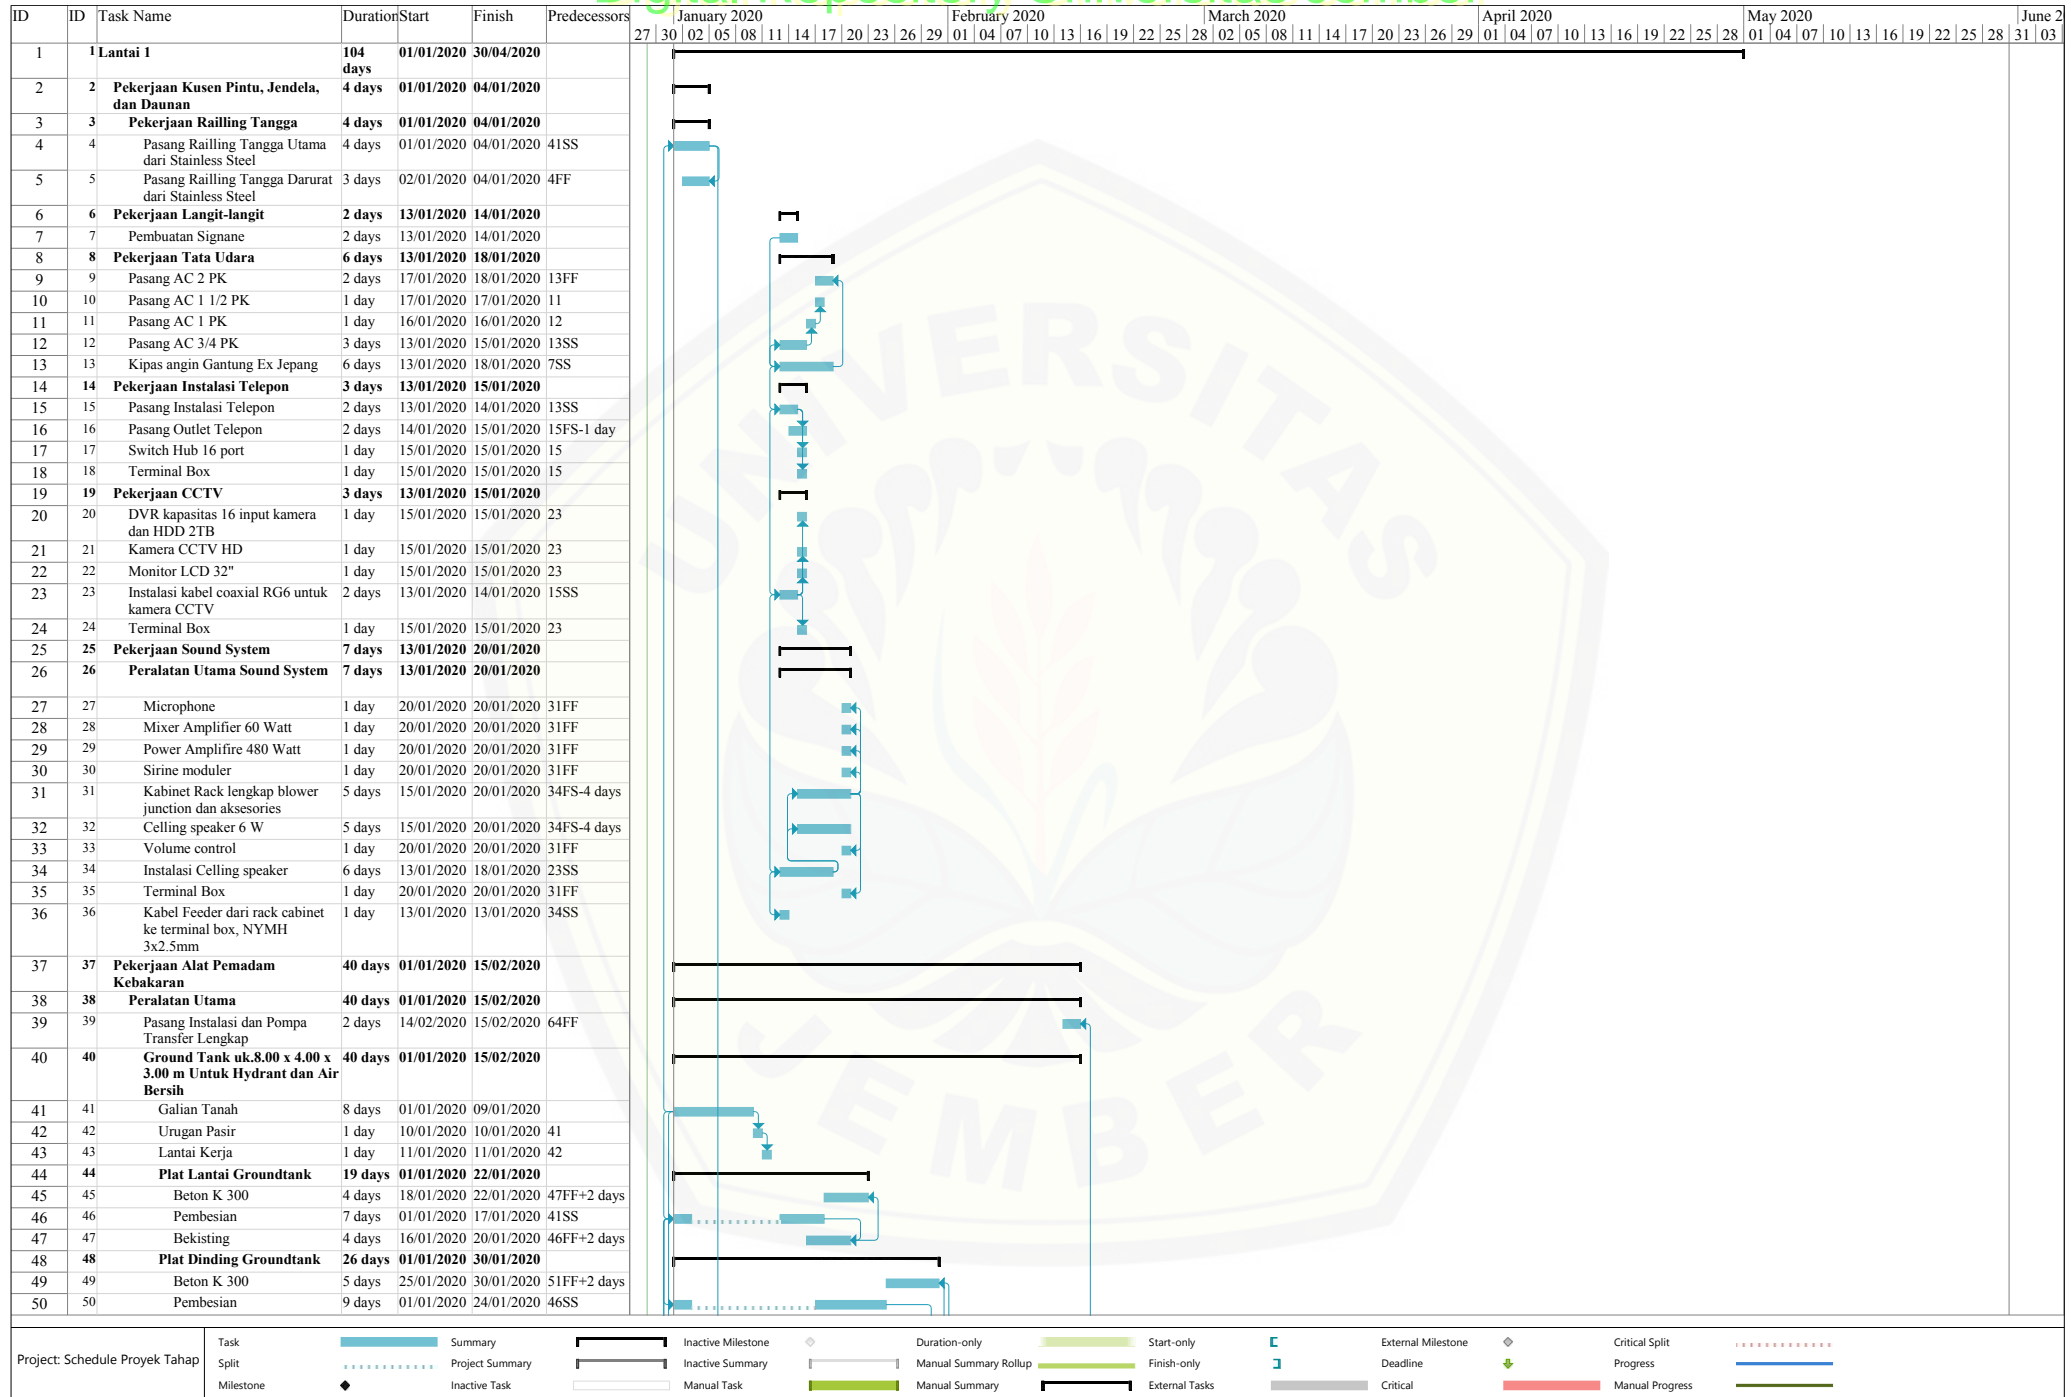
| ID | ID | Task Name | Duration | Start | Finish | Predecessors |
|---|---|---|---|---|---|---|
| 1 | 1 | Lantai 1 | 104 days | 01/01/2020 | 30/04/2020 | |
| 2 | 2 | Pekerjaan Kusen Pintu, Jendela, dan Daunan | 4 days | 01/01/2020 | 04/01/2020 | |
| 3 | 3 | Pekerjaan Railling Tangga | 4 days | 01/01/2020 | 04/01/2020 | |
| 4 | 4 | Pasang Railling Tangga Utama dari Stainless Steel | 4 days | 01/01/2020 | 04/01/2020 | 41SS |
| 5 | 5 | Pasang Railling Tangga Darurat dari Stainless Steel | 3 days | 02/01/2020 | 04/01/2020 | 4FF |
| 6 | 6 | Pekerjaan Langit-langit | 2 days | 13/01/2020 | 14/01/2020 | |
| 7 | 7 | Pembuatan Signane | 2 days | 13/01/2020 | 14/01/2020 | |
| 8 | 8 | Pekerjaan Tata Udara | 6 days | 13/01/2020 | 18/01/2020 | |
| 9 | 9 | Pasang AC 2 PK | 2 days | 17/01/2020 | 18/01/2020 | 13FF |
| 10 | 10 | Pasang AC 1 1/2 PK | 1 day | 17/01/2020 | 17/01/2020 | 11 |
| 11 | 11 | Pasang AC 1 PK | 1 day | 16/01/2020 | 16/01/2020 | 12 |
| 12 | 12 | Pasang AC 3/4 PK | 3 days | 13/01/2020 | 15/01/2020 | 13SS |
| 13 | 13 | Kipas angin Gantung Ex Jepang | 6 days | 13/01/2020 | 18/01/2020 | 7SS |
| 14 | 14 | Pekerjaan Instalasi Telepon | 3 days | 13/01/2020 | 15/01/2020 | |
| 15 | 15 | Pasang Instalasi Telepon | 2 days | 13/01/2020 | 14/01/2020 | 13SS |
| 16 | 16 | Pasang Outlet Telepon | 2 days | 14/01/2020 | 15/01/2020 | 15FS-1 day |
| 17 | 17 | Switch Hub 16 port | 1 day | 15/01/2020 | 15/01/2020 | 15 |
| 18 | 18 | Terminal Box | 1 day | 15/01/2020 | 15/01/2020 | 15 |
| 19 | 19 | Pekerjaan CCTV | 3 days | 13/01/2020 | 15/01/2020 | |
| 20 | 20 | DVR kapasitas 16 input kamera dan HDD 2TB | 1 day | 15/01/2020 | 15/01/2020 | 23 |
| 21 | 21 | Kamera CCTV HD | 1 day | 15/01/2020 | 15/01/2020 | 23 |
| 22 | 22 | Monitor LCD 32" | 1 day | 15/01/2020 | 15/01/2020 | 23 |
| 23 | 23 | Instalasi kabel coaxial RG6 untuk kamera CCTV | 2 days | 13/01/2020 | 14/01/2020 | 15SS |
| 24 | 24 | Terminal Box | 1 day | 15/01/2020 | 15/01/2020 | 23 |
| 25 | 25 | Pekerjaan Sound System | 7 days | 13/01/2020 | 20/01/2020 | |
| 26 | 26 | Peralatan Utama Sound System | 7 days | 13/01/2020 | 20/01/2020 | |
| 27 | 27 | Microphone | 1 day | 20/01/2020 | 20/01/2020 | 31FF |
| 28 | 28 | Mixer Amplifier 60 Watt | 1 day | 20/01/2020 | 20/01/2020 | 31FF |
| 29 | 29 | Power Amplifire 480 Watt | 1 day | 20/01/2020 | 20/01/2020 | 31FF |
| 30 | 30 | Sirine moduler | 1 day | 20/01/2020 | 20/01/2020 | 31FF |
| 31 | 31 | Kabinet Rack lengkap blower junction dan aksesories | 5 days | 15/01/2020 | 20/01/2020 | 34FS-4 days |
| 32 | 32 | Celling speaker 6 W | 5 days | 15/01/2020 | 20/01/2020 | 34FS-4 days |
| 33 | 33 | Volume control | 1 day | 20/01/2020 | 20/01/2020 | 31FF |
| 34 | 34 | Instalasi Celling speaker | 6 days | 13/01/2020 | 18/01/2020 | 23SS |
| 35 | 35 | Terminal Box | 1 day | 20/01/2020 | 20/01/2020 | 31FF |
| 36 | 36 | Kabel Feeder dari rack cabinet ke terminal box, NYMH 3x2.5mm | 1 day | 13/01/2020 | 13/01/2020 | 34SS |
| 37 | 37 | Pekerjaan Alat Pemadam Kebakaran | 40 days | 01/01/2020 | 15/02/2020 | |
| 38 | 38 | Peralatan Utama | 40 days | 01/01/2020 | 15/02/2020 | |
| 39 | 39 | Pasang Instalasi dan Pompa Transfer Lengkap | 2 days | 14/02/2020 | 15/02/2020 | 64FF |
| 40 | 40 | Ground Tank uk.8.00 x 4.00 x 3.00 m Untuk Hydrant dan Air Bersih | 40 days | 01/01/2020 | 15/02/2020 | |
| 41 | 41 | Galian Tanah | 8 days | 01/01/2020 | 09/01/2020 | |
| 42 | 42 | Urugan Pasir | 1 day | 10/01/2020 | 10/01/2020 | 41 |
| 43 | 43 | Lantai Kerja | 1 day | 11/01/2020 | 11/01/2020 | 42 |
| 44 | 44 | Plat Lantai Groundtank | 19 days | 01/01/2020 | 22/01/2020 | |
| 45 | 45 | Beton K 300 | 4 days | 18/01/2020 | 22/01/2020 | 47FF+2 days |
| 46 | 46 | Pembesian | 7 days | 01/01/2020 | 17/01/2020 | 41SS |
| 47 | 47 | Bekisting | 4 days | 16/01/2020 | 20/01/2020 | 46FF+2 days |
| 48 | 48 | Plat Dinding Groundtank | 26 days | 01/01/2020 | 30/01/2020 | |
| 49 | 49 | Beton K 300 | 5 days | 25/01/2020 | 30/01/2020 | 51FF+2 days |
| 50 | 50 | Pembesian | 9 days | 01/01/2020 | 24/01/2020 | 46SS |

January 2020 February 2020 March 2020 April 2020 May 2020 June 2
27 30 02 05 08 11 14 17 20 23 26 29 01 04 07 10 13 16 19 22 25 28 02 05 08 11 14 17 20 23 26 29 01 04 07 10 13 16 19 22 25 28 01 04 07 10 13 16 19 22 25 28 31 03

Project: Schedule Proyek Tahap
Task
Split
Milestone
Summary
Project Summary
Inactive Task
Inactive Milestone
Inactive Summary
Manual Task
Duration-only
Manual Summary Rollup
Manual Summary
Start-only
Finish-only
External Tasks
External Milestone
Deadline
Critical
Critical Split
Progress
Manual Progress